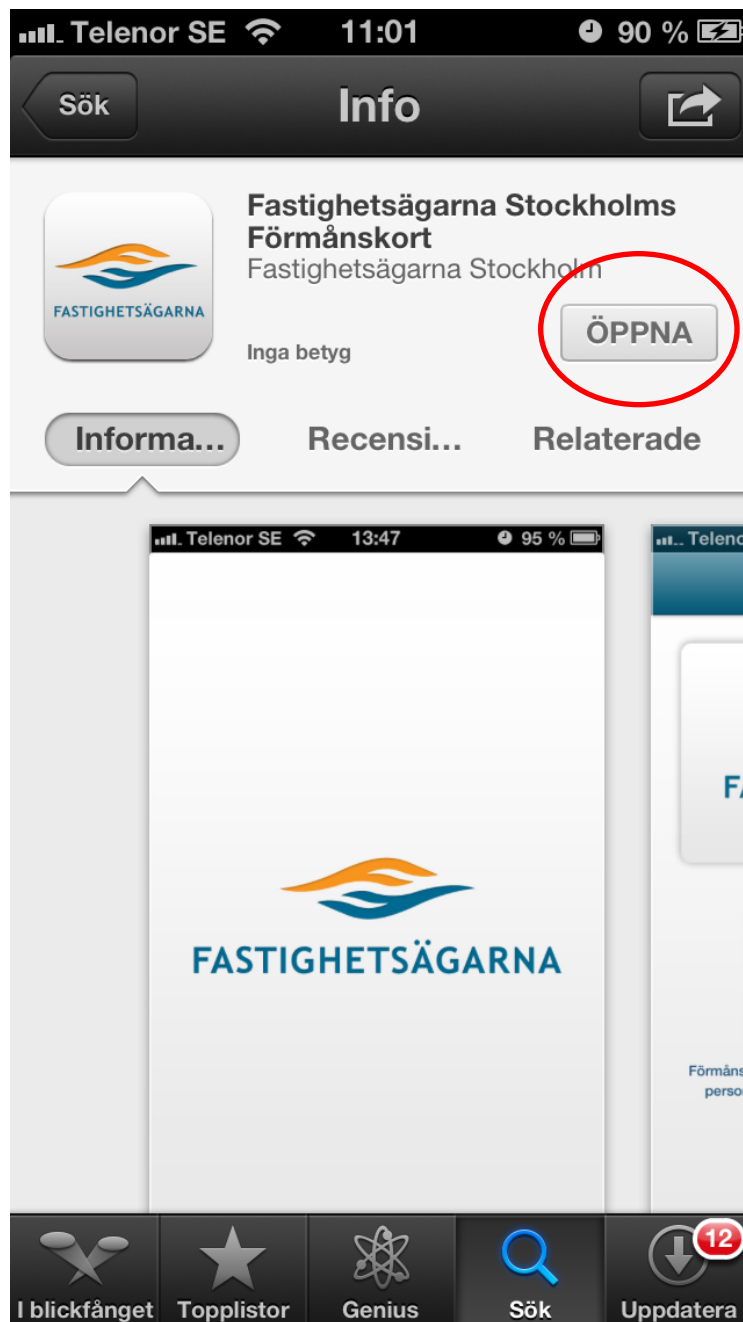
Telenor SE 11:01 90 %

Sök

Info

FASTIGHETSÄGARNA

Fastighetsägarna Stockholms Förmånskort

Fastighetsägarna Stockholm

Inga betyg

ÖPPNA

Informa...

Recensi...

Relaterade

Telenor SE 13:47 95 %

FASTIGHETSÄGARNA

Telen

F

Förmåns

perso

I blickfånget

Topplistor

Genius

Sök

12

Uppdatera